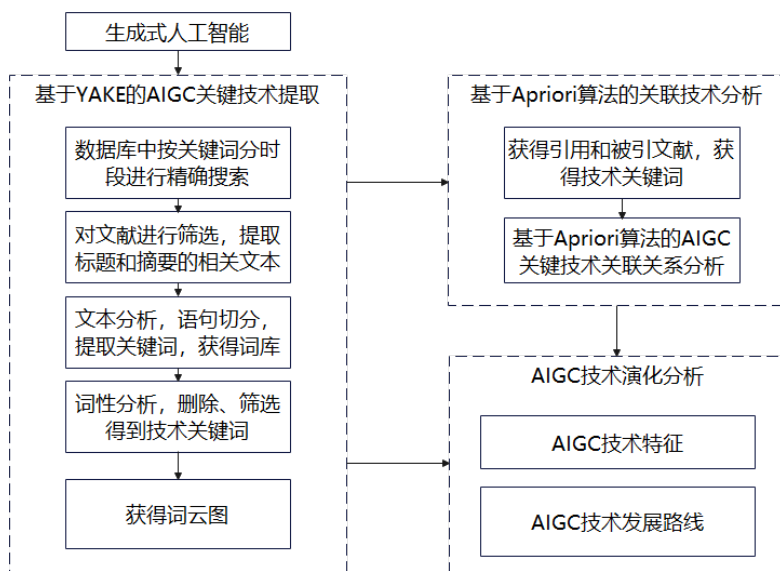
生成式人工智能

基于YAKE的AIGC关键技术提取

数据库中按关键词分时段进行精确搜索

对文献进行筛选，提取标题和摘要的相关文本

文本分析，语句切分，提取关键词，获得词库

词性分析，删除、筛选得到技术关键词

获得词云图

基于Apriori算法的关联技术分析

获得引用和被引文献，获得技术关键词

基于Apriori算法的AIGC关键技术关联关系分析

AIGC技术演化分析

AIGC技术特征

AIGC技术发展路线